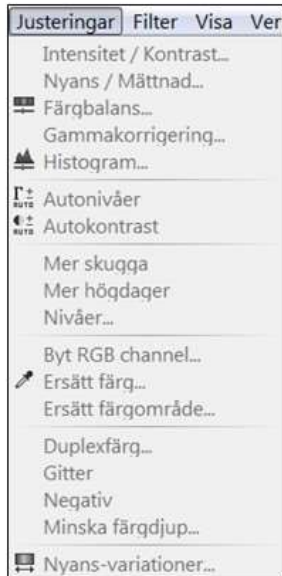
Justeringar Filter Visa Ver

Intensitet / Kontrast...
Nyans / Mättnad...
Färgbalans...
Gammakorrigering...
Histogram...

Autonivåer
Autokontrast

Mer skugga
Mer högdager
Nivåer...

Byt RGB channel...
Ersätt färg...
Ersätt färgområde...

Duplexfärg...
Gitter
Negativ
Minska färgdjup...

Nyans-variationer...